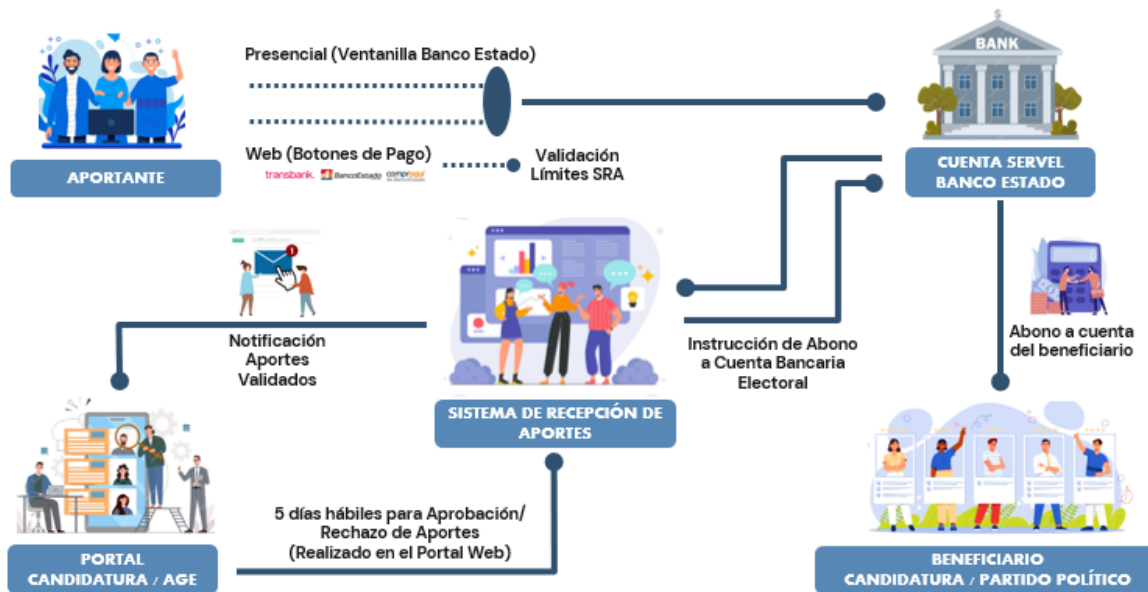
Presencial (Ventanilla Banco Estado)

BANK

APORTANTE

Web (Botones de Pago)

transbank. BancoEstado compraquí

Validación Límites SRA

CUENTA SERVEL BANCO ESTADO

Notificación Aportes Validados

SISTEMA DE RECEPCIÓN DE APORTES

Instrucción de Abono a Cuenta Bancaria Electoral

Abono a cuenta del beneficiario

PORTAL CANDIDATURA / AGE

5 días hábiles para Aprobación/ Rechazo de Aportes (Realizado en el Portal Web)

BENEFICIARIO CANDIDATURA / PARTIDO POLÍTICO